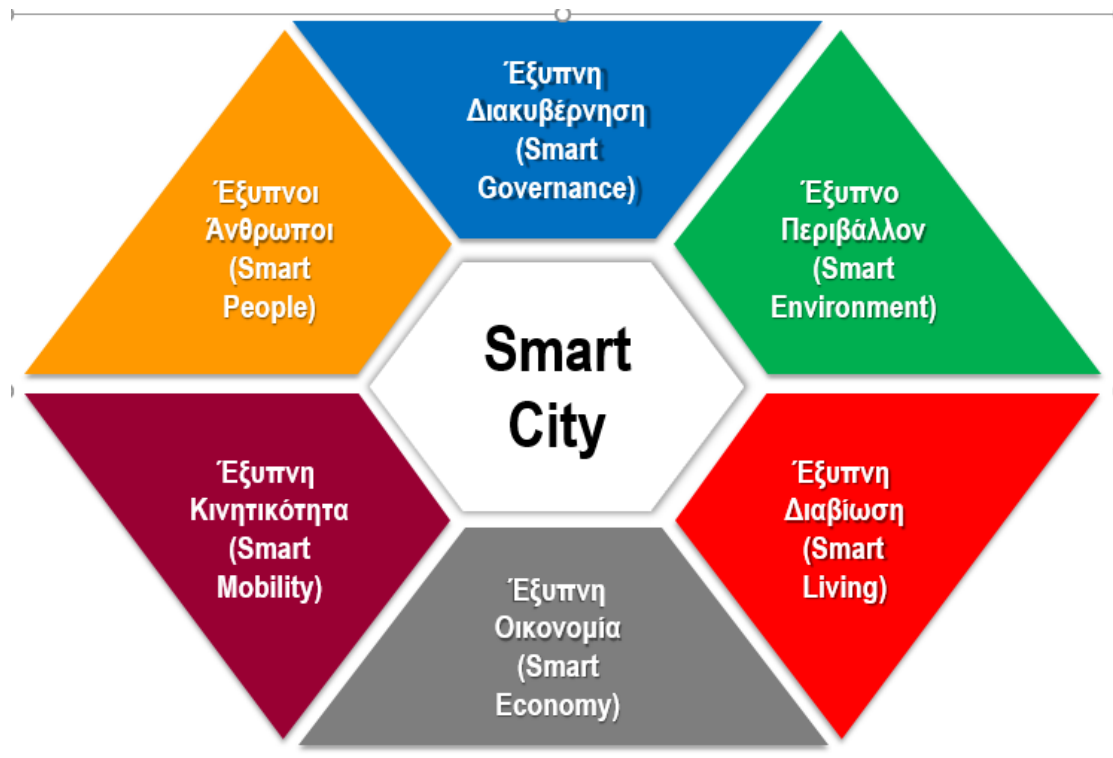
Έξυπνη Διακυβέρνηση (Smart Governance)

Έξυπνοι Άνθρωποι (Smart People)

Έξυπνο Περιβάλλον (Smart Environment)

Smart City

Έξυπνη Κινητικότητα (Smart Mobility)

Έξυπνη Διαβίωση (Smart Living)

Έξυπνη Οικονομία (Smart Economy)